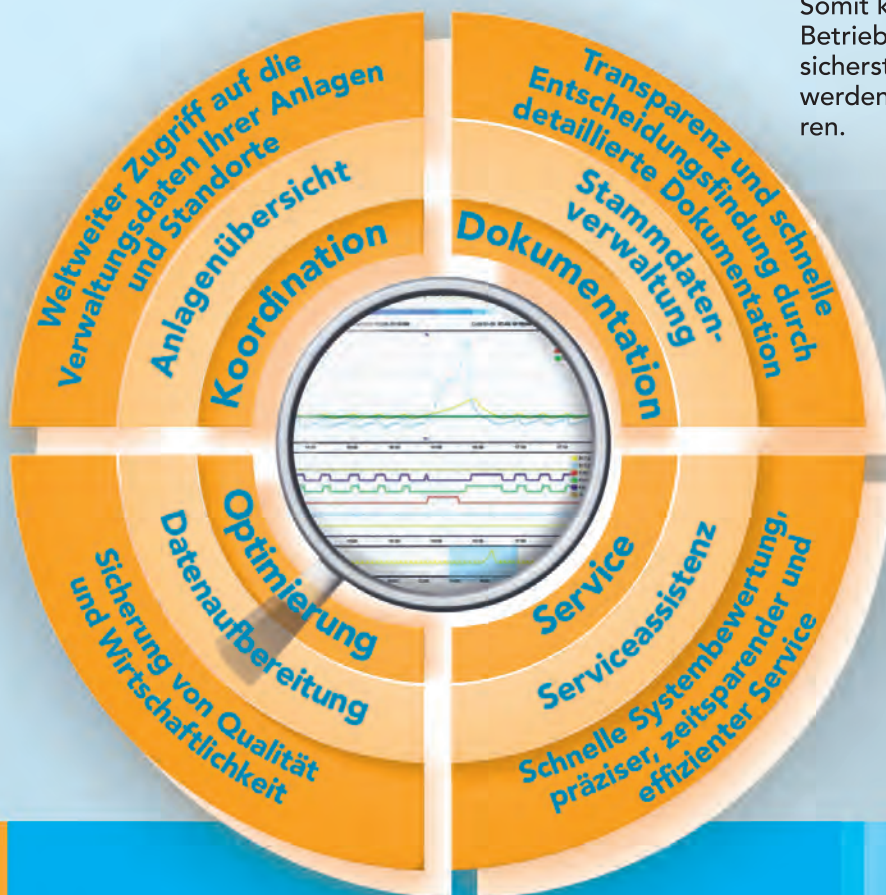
Somit k
Betrieb
sicherst
werden
ren.

Weltweiter Zugriff auf die Verwaltungsdaten Ihrer Anlagen und Standorte

Anlagenübersicht

Koordination

Transparenz und schnelle Entscheidungsfindung durch detaillierte Dokumentation

Stammdatenverwaltung

Dokumentation

Optimierung

Datenaufbereitung

Sicherung von Qualität und Wirtschaftlichkeit

Service

Serviceassistenz

Schnelle Systembewertung, präziser, zeitsparender und effizienter Service